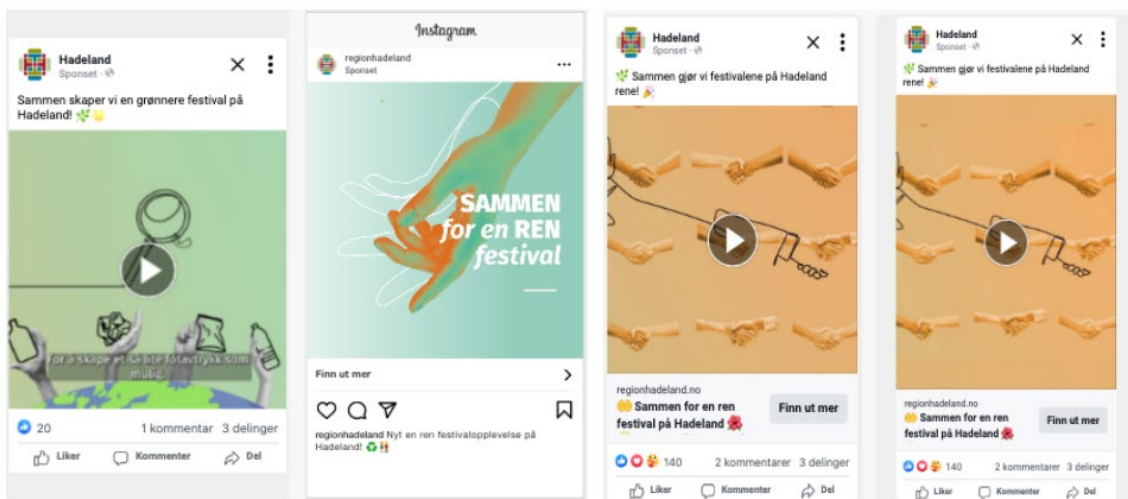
Hadeland
Sponset

Sammen skaper vi en grønnere festival på Hadeland!

for å skape et så lite fotavtrykk som mulig.

20 1 kommentar 3 delinger

Liker Kommenter Del

Instagram

regionhadeland
Sponset

SAMMEN for en REN festival

Finn ut mer

regionhadeland Nyt en ren festivalopplevelse på Hadeland!

Hadeland
Sponset

Sammen gjør vi festivalene på Hadeland rene!

regionhadeland.no
Sammen for en ren festival på Hadeland

Finn ut mer

140 2 kommentarer 3 delinger

Liker Kommenter Del

Hadeland
Sponset

Sammen gjør vi festivalene på Hadeland rene!

regionhadeland.no
Sammen for en ren festival på Hadeland

Finn ut mer

140 2 kommentarer 3 delinger

Liker Kommenter Del